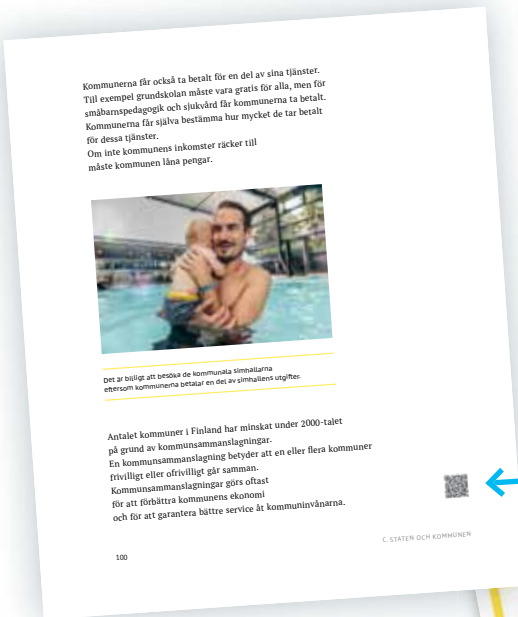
Kommunerna får också ta betalt för en del av sina tjänster. Till exempel grundskolan måste vara gratis för alla, men för småbarnspedagogik och sjukvård får kommunerna ta betalt. Kommunerna får själva bestämma hur mycket de tar betalt för dessa tjänster.
Om inte kommunens inkomster räcker till måste kommunen låna pengar.

Det är billigt att besöka de kommunala simhallarna eftersom kommunerna betalar en del av simhallens utgifter.

Antalet kommuner i Finland har minskat under 2000-talet på grund av kommunsammanslagningar.
En kommunsammanslagning betyder att en eller flera kommuner frivilligt eller ofrivilligt går samman.
Kommunsammanslagningar görs oftast för att förbättra kommunens ekonomi och för att garantera bättre service åt kommuninvånarna.

C. STATEN OCH KOMMUNEN

100